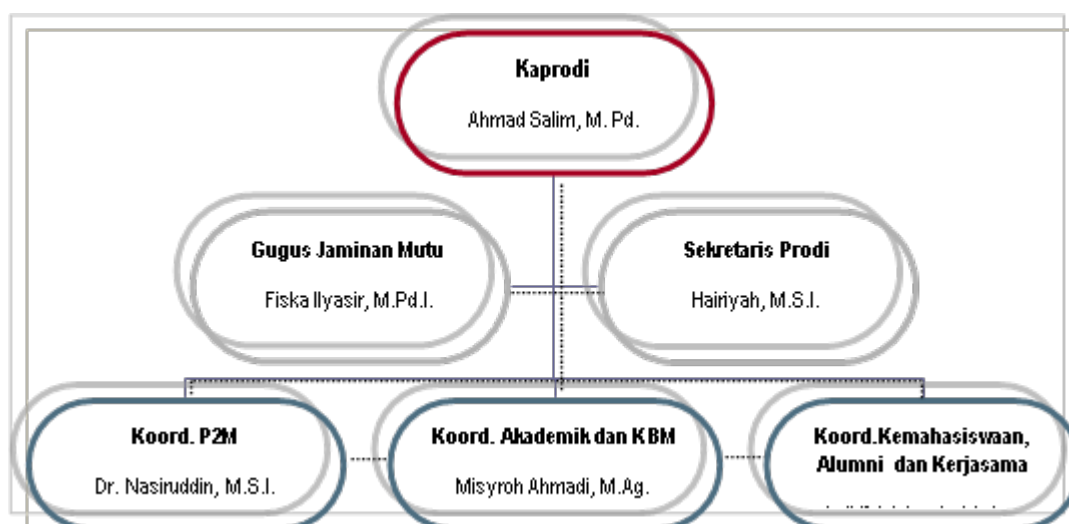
Kaprodi

Ahmad Salim, M. Pd.

Gugus Jaminan Mutu

Fiska Ilyasir, M.Pd.I.

Sekretaris Prodi

Hairiyah, M.S.I.

Koord. P2M

Dr. Nasiruddin, M.S.I.

Koord. Akademik dan KBM

Misyroh Ahmadi, M.Ag.

Koord.Kemahasiswaan, Alumni dan Kerjasama

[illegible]